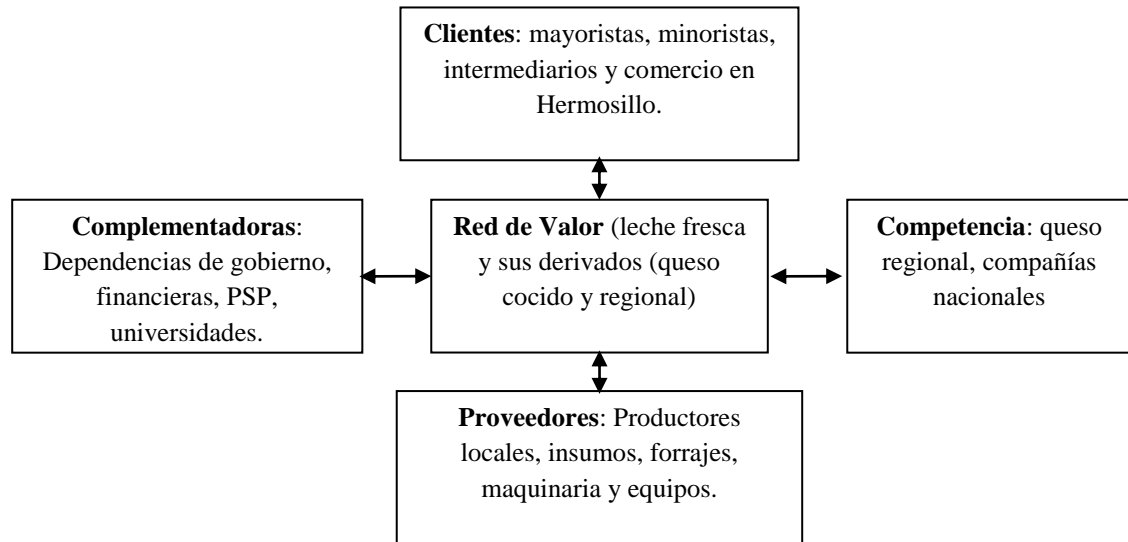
**Clientes**: mayoristas, minoristas, intermediarios y comercio en Hermosillo.

**Complementadoras**: Dependencias de gobierno, financieras, PSP, universidades.

**Red de Valor** (leche fresca y sus derivados (queso cocido y regional)

**Competencia**: queso regional, compañías nacionales

**Proveedores**: Productores locales, insumos, forrajes, maquinaria y equipos.